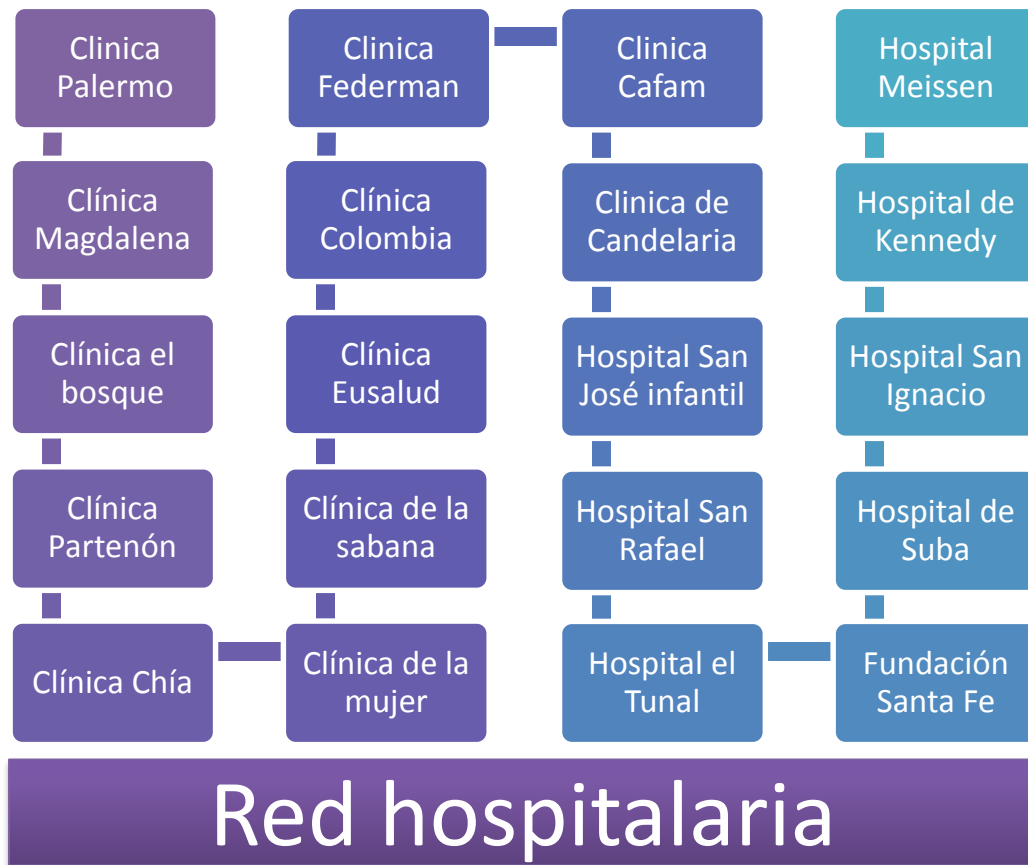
Clinica Palermo

Clínica Magdalena

Clínica el bosque

Clínica Partenón

Clínica Chía

Clinica Federman

Clínica Colombia

Clínica Eusalud

Clínica de la sabana

Clínica de la mujer

Clinica Cafam

Clinica de Candelaria

Hospital San José infantil

Hospital San Rafael

Hospital el Tunal

Hospital Meissen

Hospital de Kennedy

Hospital San Ignacio

Hospital de Suba

Fundación Santa Fe

Red hospitalaria